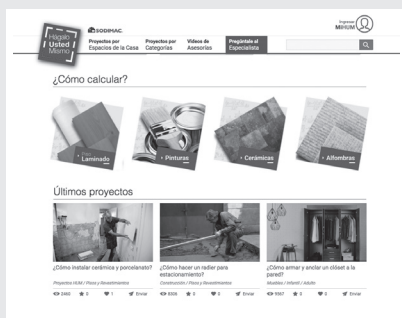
Hágalo Usted Mismo

SODIMAC

Proyectos por Espacios de la Casa

Proyectos por Categorías

Videos de Asesorías

Pregúntale al Especialista

Ingresar MIHUM

¿Cómo calcular?

Laminado

Pinturas

Cerámicas

Alfombras

Últimos proyectos

¿Cómo instalar cerámico y porcelanato?

Proyectos HUM / Pisos y Revestimientos

2460 0 1 Enviar

¿Cómo hacer un radier para estacionamiento?

Construcción / Pisos y Revestimientos

6306 0 0 Enviar

¿Cómo armar y anclar un clóset a la pared?

Muebles / Infantil / Adulto

9307 0 0 Enviar